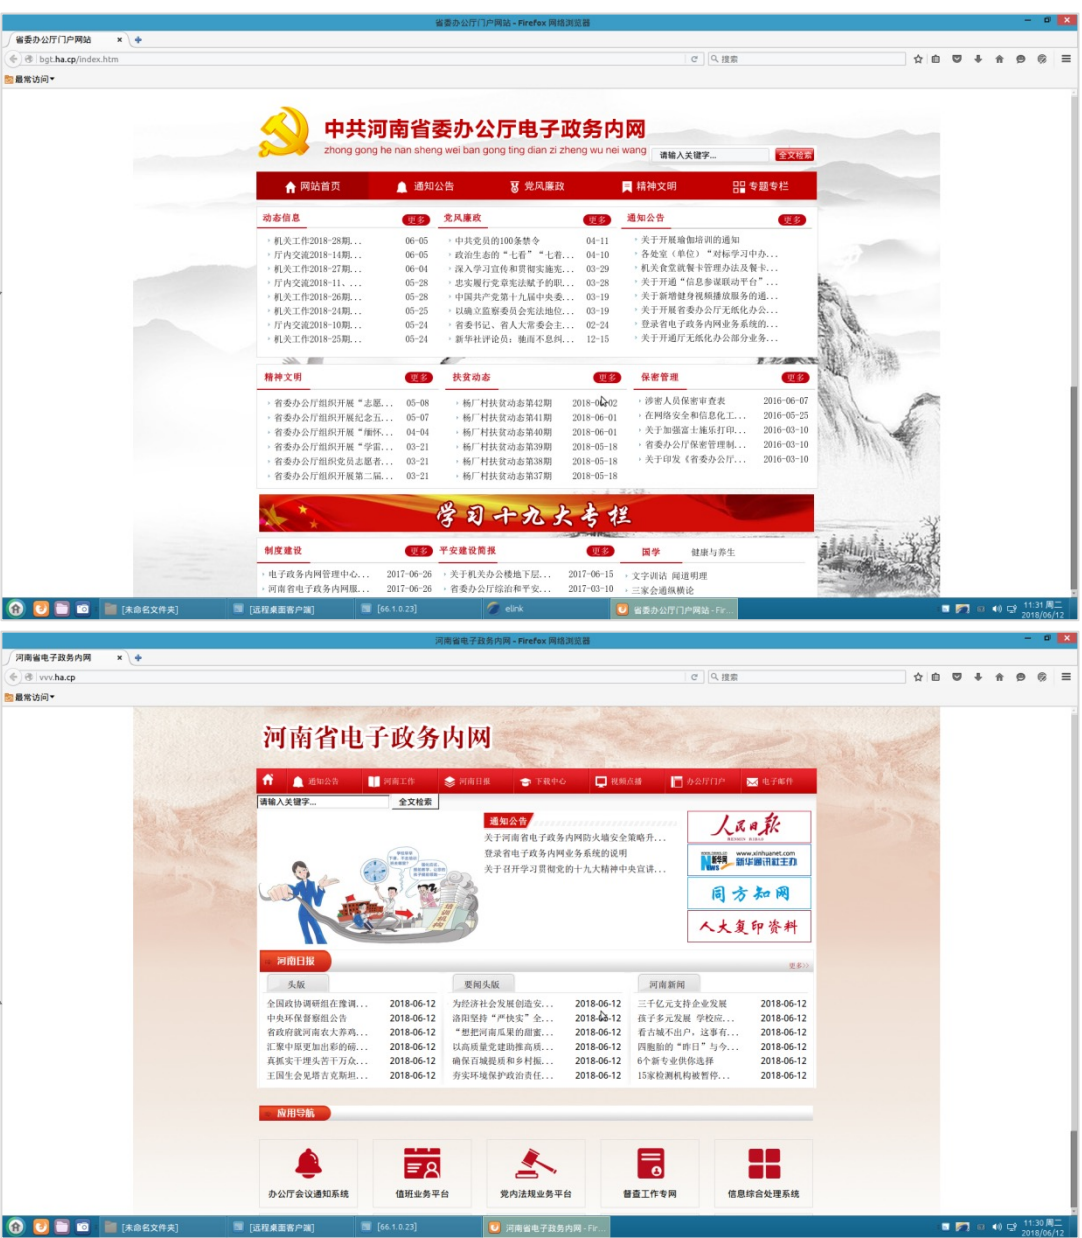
省委办公厅门户网站 - Firefox 网络浏览器

省委办公厅门户网站

bgt.ha.cp/index.htm

搜索

最常访问

中共河南省委办公厅电子政务内网

zhong gong he nan sheng wei ban gong ting dian zi zheng wu nei wang

请输入关键字...

全文检索

网站首页　通知公告　党风廉政　精神文明　专题专栏

动态信息　更多

机关工作2018-28期... 06-05
厅内交流2018-14期... 06-05
机关工作2018-27期... 06-04
厅内交流2018-11、... 05-28
机关工作2018-26期... 05-28
机关工作2018-24期... 05-25
厅内交流2018-10期... 05-24
机关工作2018-25期... 05-24

党风廉政　更多

中共党员的100条禁令 04-11
政治生态的“七看”“七看... 04-10
深入学习宣传和贯彻实施宪... 03-29
忠实履行党章宪法赋予的职... 03-28
中国共产党第十九届中央委... 03-19
以确立监察委员会宪法地位... 03-19
省委书记、省人大常委会主... 02-24
新华社评论员：施而不息何... 12-15

通知公告　更多

关于开展瑜伽培训的通知
各处室（单位）“对标学习中办...
机关食堂就餐卡管理办法及餐卡...
关于开通“信息参谋联动平台”...
关于新增健身视频播放服务的通...
关于开展省委办公厅无纸化办公...
登录省电子政务内网业务系统的...
关于开通厅无纸化办公部分业务...

精神文明　更多

省委办公厅组织开展“志愿... 05-08
省委办公厅组织开展纪念五... 05-07
省委办公厅组织开展“缅怀... 04-04
省委办公厅组织开展“学雷... 03-21
省委办公厅组织党员志愿者... 03-21
省委办公厅组织开展第二届... 03-21

扶贫动态　更多

杨厂村扶贫动态第42期 2018-06-02
杨厂村扶贫动态第41期 2018-06-01
杨厂村扶贫动态第40期 2018-06-01
杨厂村扶贫动态第39期 2018-05-18
杨厂村扶贫动态第38期 2018-05-18
杨厂村扶贫动态第37期 2018-05-18

保密管理　更多

涉密人员保密审查表 2016-06-07
在网络安全和信息化工... 2016-05-25
关于加强富士施乐打印... 2016-03-10
省委办公厅保密管理制... 2016-03-10
关于印发《省委办公厅... 2016-03-10

学习十九大专栏

制度建设　更多

电子政务内网管理中心... 2017-06-26
河南省电子政务内网服... 2017-06-26

平安建设简报　更多

关于机关办公楼地下层... 2017-06-15
省委办公厅综治和平安... 2017-03-10

国学　健康与养生

文字训诂 阅道明理
三家会通纵横论

[未命名文件夹]　[远程桌面客户端]　[66.1.0.23]　elink　省委办公厅门户网站 - Fir...　11:31 周二 2018/06/12

河南省电子政务内网 - Firefox 网络浏览器

河南省电子政务内网

vvv.ha.cp

搜索

最常访问

河南省电子政务内网

通知公告　河南工作　河南日报　下载中心　视频点播　办公厅门户　电子邮件

请输入关键字...

全文检索

通知公告

关于河南省电子政务内网防火墙安全策略升...
登录省电子政务内网业务系统的说明
关于召开学习贯彻党的十九大精神中央宣讲...

人民日报

www.xinhuanet.com 新华通讯社主办

同方知网

人大复印资料

河南日报

更多>>

头版

全国政协调研组在豫调... 2018-06-12
中央环保督察组公告 2018-06-12
省政府就河南农大养鸡... 2018-06-12
汇聚中原更加出彩的磅... 2018-06-12
真抓实干埋头苦干万众... 2018-06-12
王国生会见塔吉克斯坦... 2018-06-12

要闻头版

为经济社会发展创造安... 2018-06-12
洛阳坚持“严快实”全... 2018-06-12
“想把河南瓜果的甜蜜... 2018-06-12
以高质量党建助推高质... 2018-06-12
确保百城提质和乡村振... 2018-06-12
夯实环境保护政治责任... 2018-06-12

河南新闻

三千亿元支持企业发展 2018-06-12
孩子多元发展 学校应... 2018-06-12
看古城不出户，这事有... 2018-06-12
四胞胎的“昨日”与今... 2018-06-12
6个新专业供你选择 2018-06-12
15家检测机构被暂停... 2018-06-12

应用导航

办公厅会议通知系统　值班业务平台　党内法规业务平台　督查工作专网　信息综合处理系统

[未命名文件夹]　[远程桌面客户端]　[66.1.0.23]　河南省电子政务内网 - Fir...　11:30 周二 2018/06/12